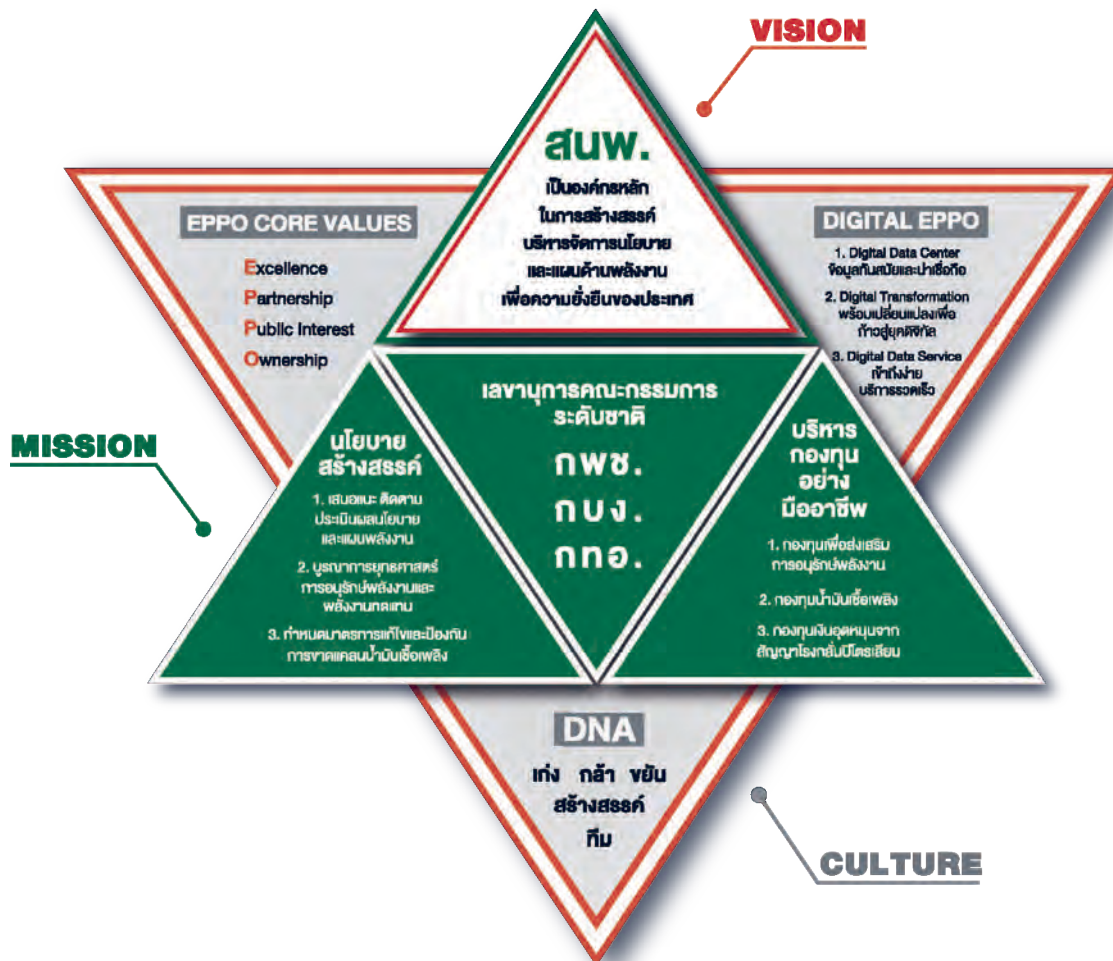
VISION

สนพ.
เป็นองค์กรหลัก
ในการสร้างสรรค์
บริหารจัดการนโยบาย
และแผนด้านพลังงาน
เพื่อความยั่งยืนของประเทศ

EPPO CORE VALUES
Excellence
Partnership
Public Interest
Ownership

DIGITAL EPPO
1. Digital Data Center
ข้อมูลทันสมัยและน่าเชื่อถือ
2. Digital Transformation
พร้อมเปลี่ยนแปลงเพื่อ
ก้าวสู่ยุคดิจิทัล
3. Digital Data Service
เข้าถึงง่าย
บริการรวดเร็ว

MISSION

นโยบาย
สร้างสรรค์
1. เสนอแนะ ติดตาม
ประเมินผลนโยบาย
และแผนพลังงาน
2. บูรณาการยุทธศาสตร์
การอนุรักษ์พลังงานและ
พลังงานทดแทน
3. กำหนดมาตรการแก้ไขและป้องกัน
การขาดแคลนน้ำมันเชื้อเพลิง

เลขานุการคณะกรรมการ
ระดับชาติ
กพช.
กบง.
กทอ.

บริหาร
กองทุน
อย่าง
มืออาชีพ
1. กองทุนเพื่อส่งเสริม
การอนุรักษ์พลังงาน
2. กองทุนน้ำมันเชื้อเพลิง
3. กองทุนเงินอุดหนุนจาก
สัญญาโรงกลั่นปิโตรเลียม

DNA
เก่ง กล้า ขยัน
สร้างสรรค์
ทีม

CULTURE